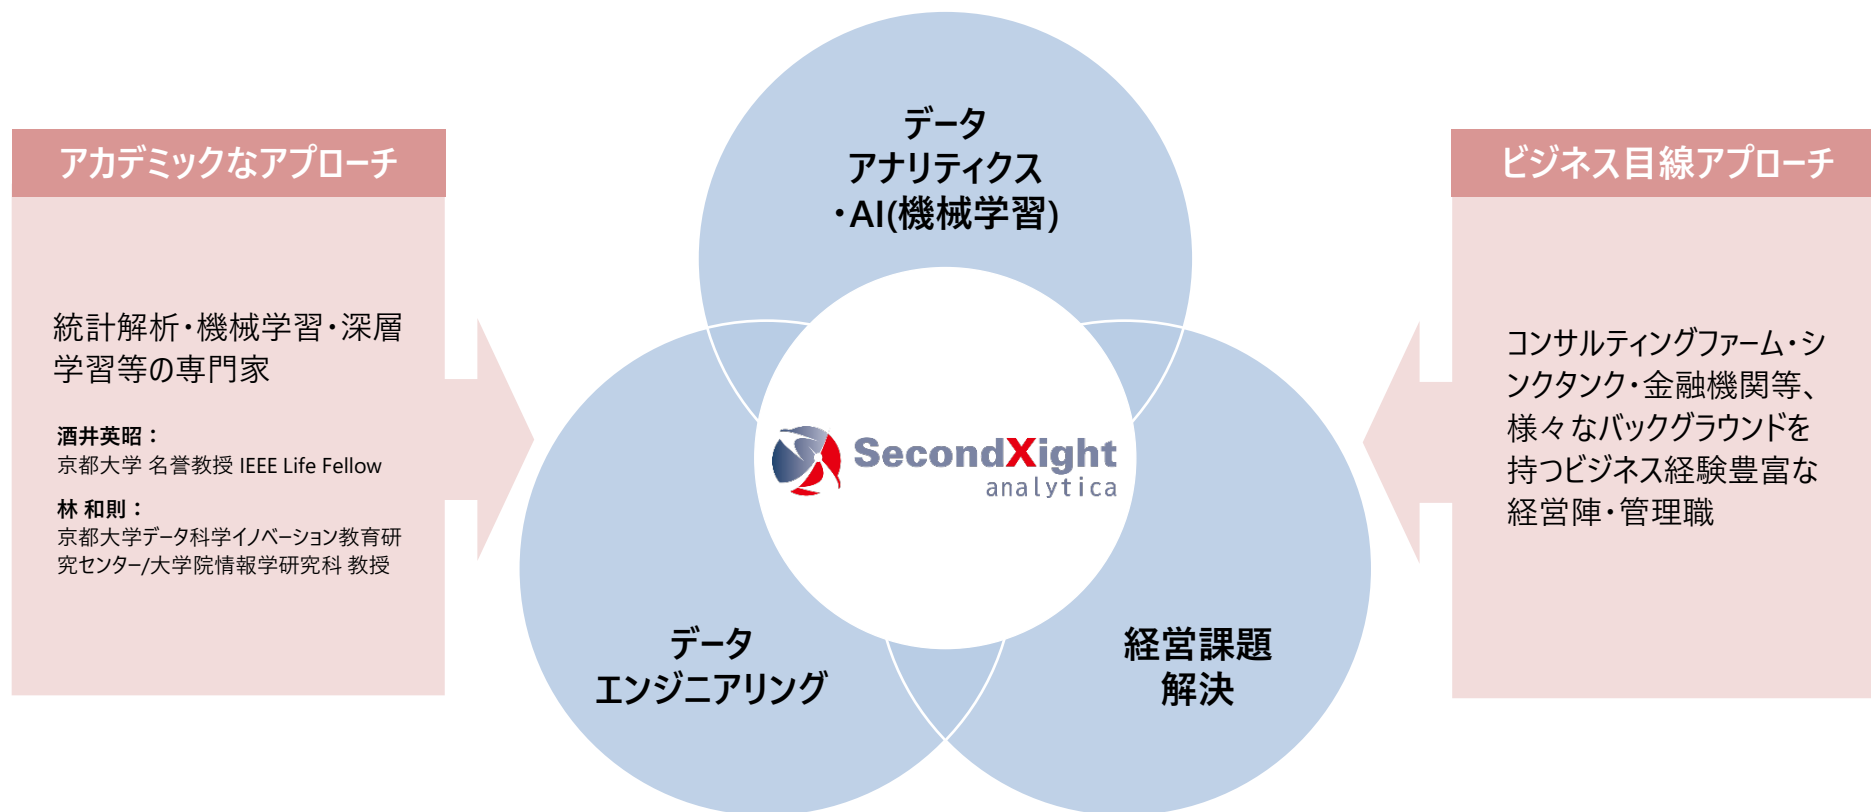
アカデミックなアプローチ

統計解析・機械学習・深層学習等の専門家

酒井英昭：
京都大学 名誉教授 IEEE Life Fellow

林 和則：
京都大学データ科学イノベーション教育研究センター/大学院情報学研究科 教授

データ
アナリティクス
・AI(機械学習)

SecondXight
analytica

データ
エンジニアリング

経営課題
解決

ビジネス目線アプローチ

コンサルティングファーム・シンクタンク・金融機関等、様々なバックグラウンドを持つビジネス経験豊富な経営陣・管理職